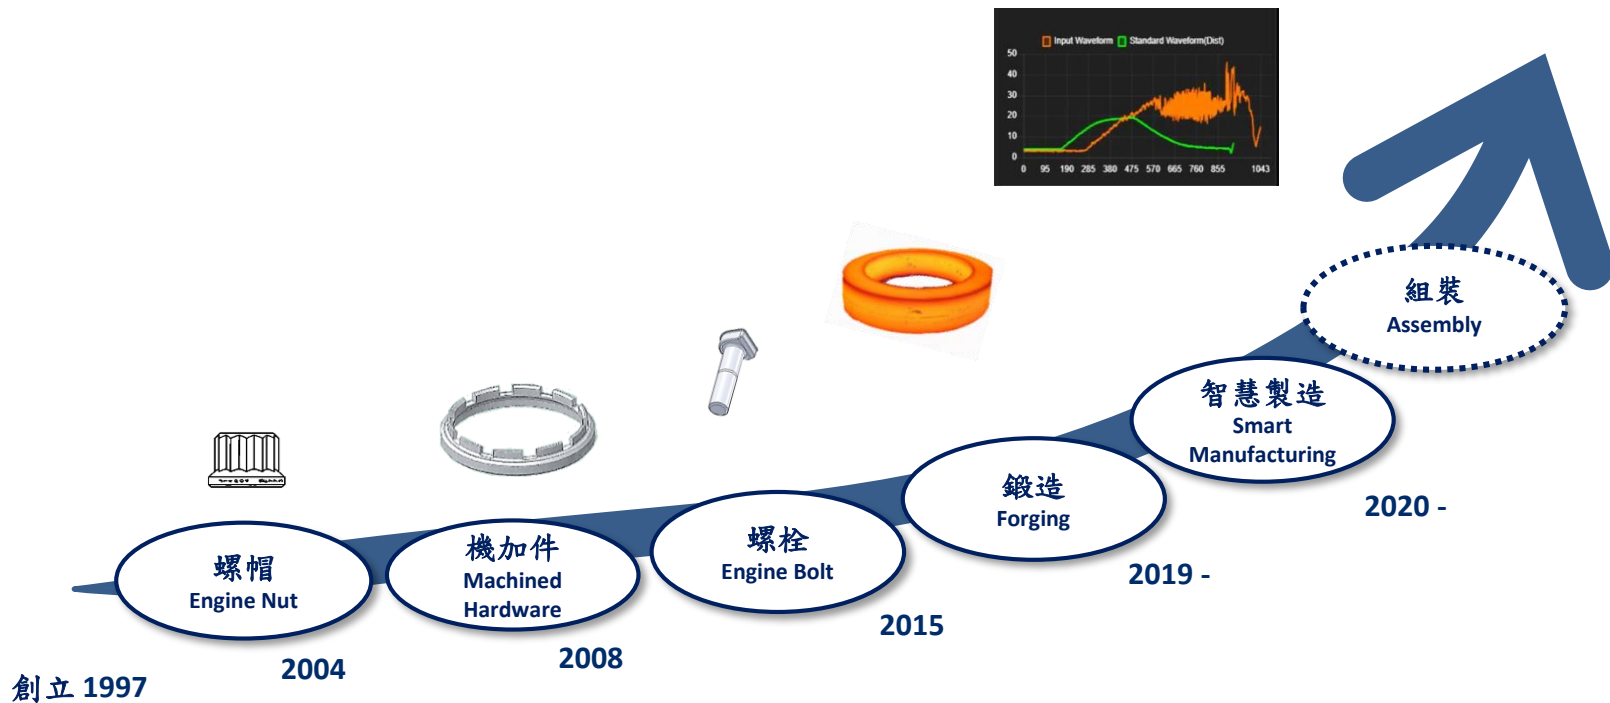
Input Waveform Standard Waveform(Dist)

50
40
30
20
10
0

0 95 190 285 380 475 570 665 760 855 1043

組裝
Assembly

智慧製造
Smart Manufacturing

2020 -

鍛造
Forging

2019 -

螺栓
Engine Bolt

2015

機加件
Machined Hardware

2008

螺帽
Engine Nut

2004

創立 1997